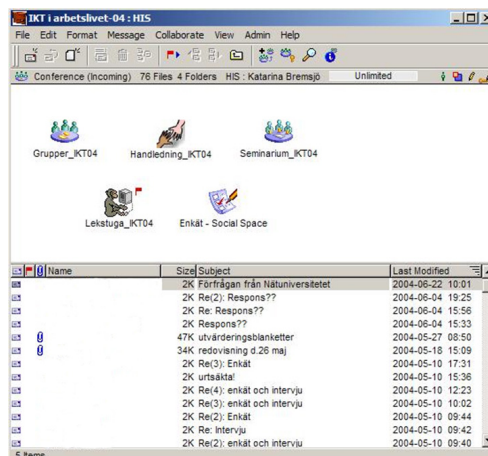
IKT i arbetslivet-04 : HIS

File Edit Format Message Collaborate View Admin Help

Conference (incoming) 76 Files 4 Folders HIS : Katarina Bremsjö Unlimited

Grupper_IKT04

Handledning_IKT04

Seminarium_IKT04

Lekstuga_IKT04

Enkät - Social Space

| Name | Size | Subject | Last Modified |
|---|---|---|---|
| | 2K | Förfrågan från Nätuniversitetet | 2004-06-22 10:01 |
| | 2K | Re(2): Respons?? | 2004-06-04 19:25 |
| | 2K | Re: Respons?? | 2004-06-04 15:56 |
| | 2K | Respons?? | 2004-06-04 15:33 |
| | 47K | utvärderingsblanketter | 2004-05-27 08:50 |
| | 34K | redovisning d.26 maj | 2004-05-18 15:09 |
| | 2K | Re(3): Enkät | 2004-05-10 17:31 |
| | 2K | urtsäkta! | 2004-05-10 15:36 |
| | 2K | Re(4): enkät och intervju | 2004-05-10 12:23 |
| | 2K | Re(3): enkät och intervju | 2004-05-10 10:02 |
| | 2K | Re(2): Enkät | 2004-05-10 09:44 |
| | 2K | Re: Intervju | 2004-05-10 09:42 |
| | 2K | Re(2): enkät och intervju | 2004-05-10 09:40 |

5 Items